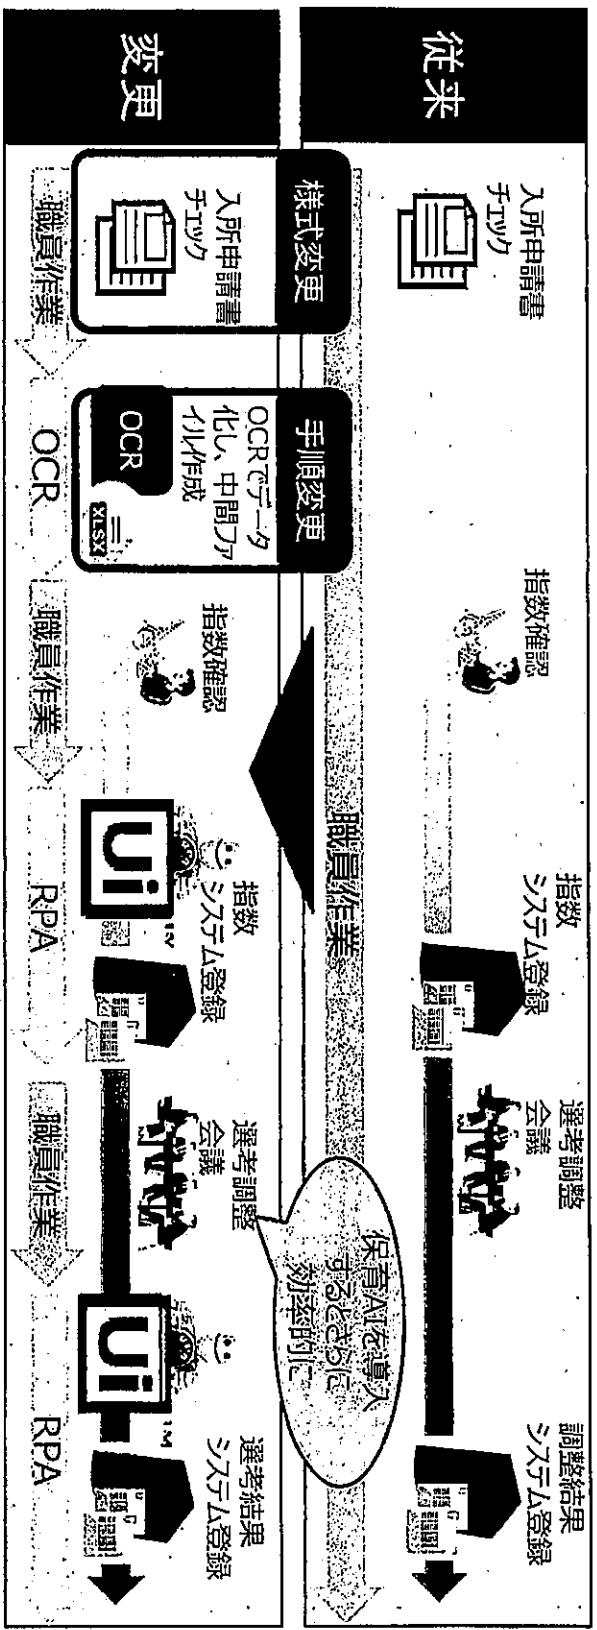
従来

入所申請書チェック

指数確認

指数システム登録

選考調整会議

調整結果システム登録

職員作業

保育AIを導入するとさらに効率的に

変更

様式変更

入所申請書チェック

手順変更

OCRでデータ化し、中間ファイル作成

OCR

XLSX

指数確認

指数システム登録

Ui

選考調整会議

Ui

選考結果システム登録

職員作業

OCR

職員作業

RPA

職員作業

RPA